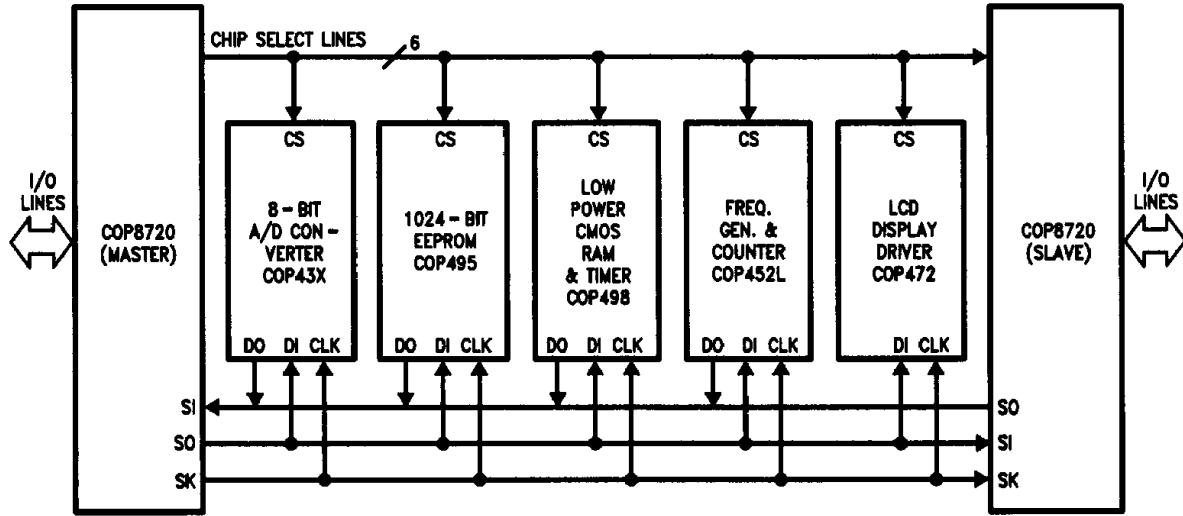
CHIP SELECT LINES 6

I/O LINES

COP8720 (MASTER)

CS

8 - BIT A/D CONVERTER COP43X

DO DI CLK

CS

1024 - BIT EEPROM COP495

DO DI CLK

CS

LOW POWER CMOS RAM & TIMER COP498

DO DI CLK

CS

FREQ. GEN. & COUNTER COP452L

DO DI CLK

CS

LCD DISPLAY DRIVER COP472

DI CLK

COP8720 (SLAVE)

I/O LINES

SI
SO
SK

SO
SI
SK